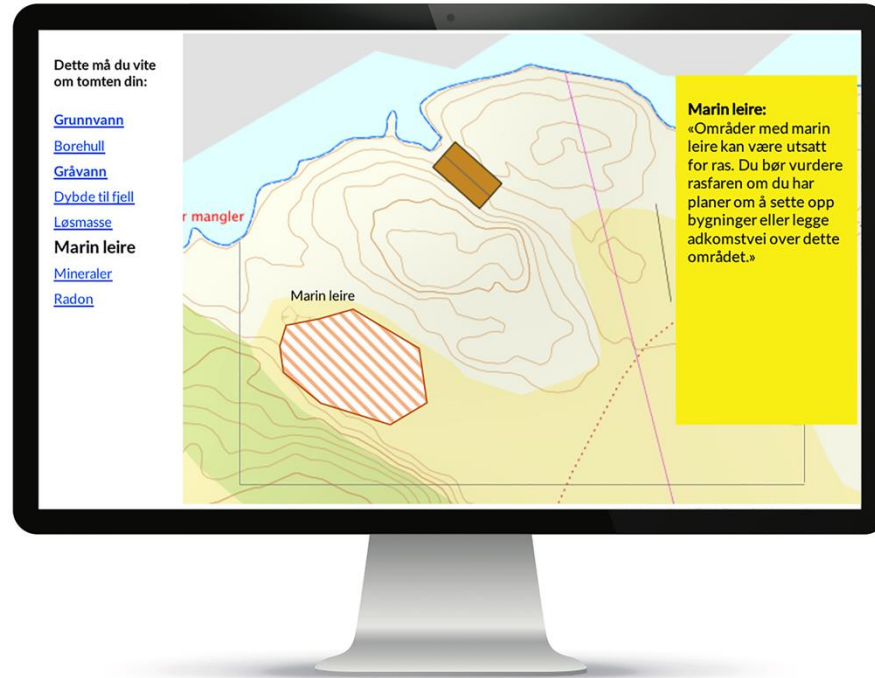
Dette må du vite om tomten din:

Grunnvann

Borehull

Gråvann

Dybde til fjell

Løsmasse

Marin leire

Mineraler

Radon

r mangler

Marin leire

Marin leire:
«Områder med marin leire kan være utsatt for ras. Du bør vurdere rasfaren om du har planer om å sette opp bygninger eller legge adkomstvei over dette området.»